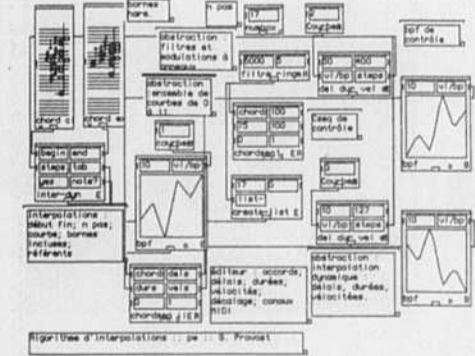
bornes
hare

n pas

17
numpas

2
courbes

abstraction
filtres et
modulations à
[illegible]

bpf de
contrôle

5000 5
filtre cinge

50 400
vl/bp steps
del dur vel

abstraction
ensemble de
courbes de 0
à 1

chord 100
25 100
0
chordseq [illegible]

Seq de
contrôle

10 vl/bp

chord c
chord ex

begin end
steps 100
pas noteT
interpol

courbes

10 vl/bp

bpf

17
list-
crest list c

2
courbes

10 127
vl/bp steps
del dur vel

10 vl/bp

bpf

interpolations
début fin; n pas;
courbe; bornes
incluses;
référents

chord dele
dura velo
0
chordseq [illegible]

éditeur : accords,
délais, durées,
vélocités,
décalage; canaux
MIDI

abstraction
interpolation
dynamique :
délais, durées,
vélocités.

bpf

Algorithme d'interpolations :: pw :: S. Provost